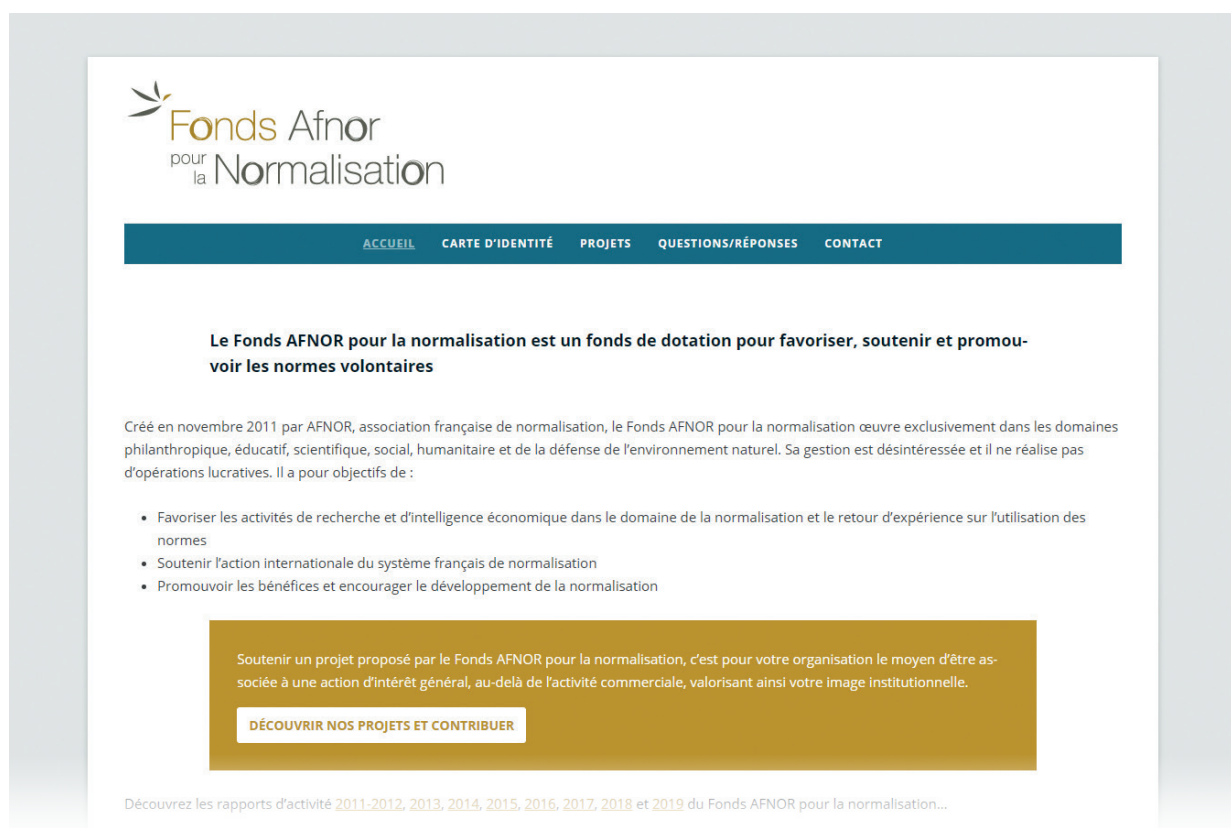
Fonds Afnor
pour la Normalisation

ACCUEIL CARTE D'IDENTITÉ PROJETS QUESTIONS/RÉPONSES CONTACT

Le Fonds AFNOR pour la normalisation est un fonds de dotation pour favoriser, soutenir et promouvoir les normes volontaires

Créé en novembre 2011 par AFNOR, association française de normalisation, le Fonds AFNOR pour la normalisation œuvre exclusivement dans les domaines philanthropique, éducatif, scientifique, social, humanitaire et de la défense de l'environnement naturel. Sa gestion est désintéressée et il ne réalise pas d'opérations lucratives. Il a pour objectifs de :

- Favoriser les activités de recherche et d'intelligence économique dans le domaine de la normalisation et le retour d'expérience sur l'utilisation des normes
- Soutenir l'action internationale du système français de normalisation
- Promouvoir les bénéfices et encourager le développement de la normalisation

Soutenir un projet proposé par le Fonds AFNOR pour la normalisation, c'est pour votre organisation le moyen d'être associée à une action d'intérêt général, au-delà de l'activité commerciale, valorisant ainsi votre image institutionnelle.

DÉCOUVRIR NOS PROJETS ET CONTRIBUER

Découvrez les rapports d'activité 2011-2012, 2013, 2014, 2015, 2016, 2017, 2018 et 2019 du Fonds AFNOR pour la normalisation...